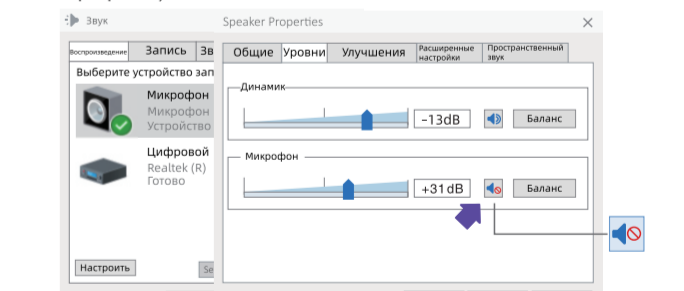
Звук

Воспроизведение Запись Зв

Выберите устройство зап

Микрофон
Микрофон
Устройство

Цифровой
Realtek (R)
Готово

Настроить

Se

Speaker Properties

Общие Уровни Улучшения Расширенные настройки Пространственный звук

Динамик

–13dB

Баланс

Микрофон

+31 dB

Баланс